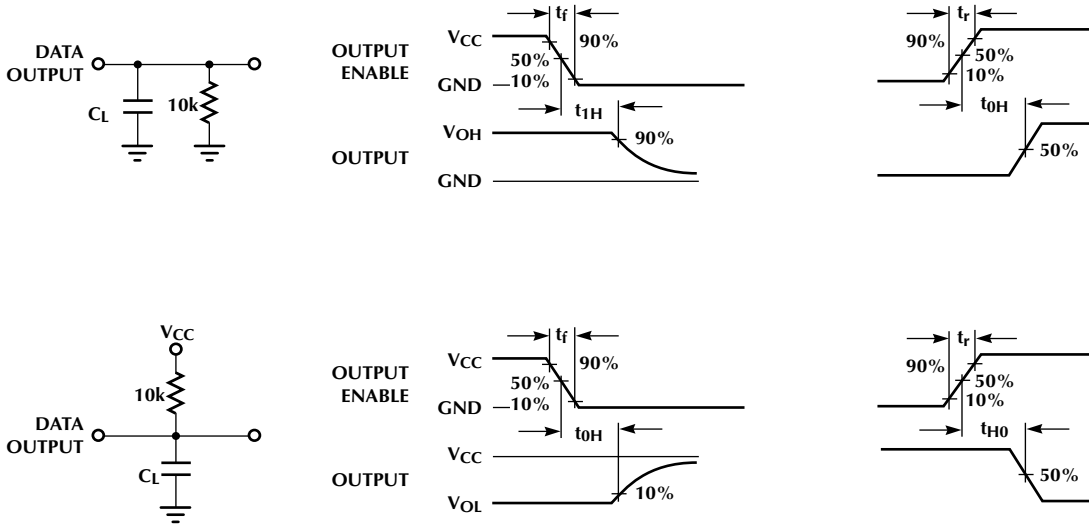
DATA OUTPUT

$C_L$

10k

OUTPUT ENABLE

$V_{CC}$

$t_f$

90%

50%

GND

10%

$t_r$

90%

50%

10%

$t_{1H}$

$V_{OH}$

90%

OUTPUT

GND

$t_{0H}$

50%

$V_{CC}$

10k

DATA OUTPUT

$C_L$

OUTPUT ENABLE

$V_{CC}$

$t_f$

90%

50%

GND

10%

$t_r$

90%

50%

10%

$t_{0H}$

$V_{CC}$

OUTPUT

$V_{OL}$

10%

$t_{H0}$

50%